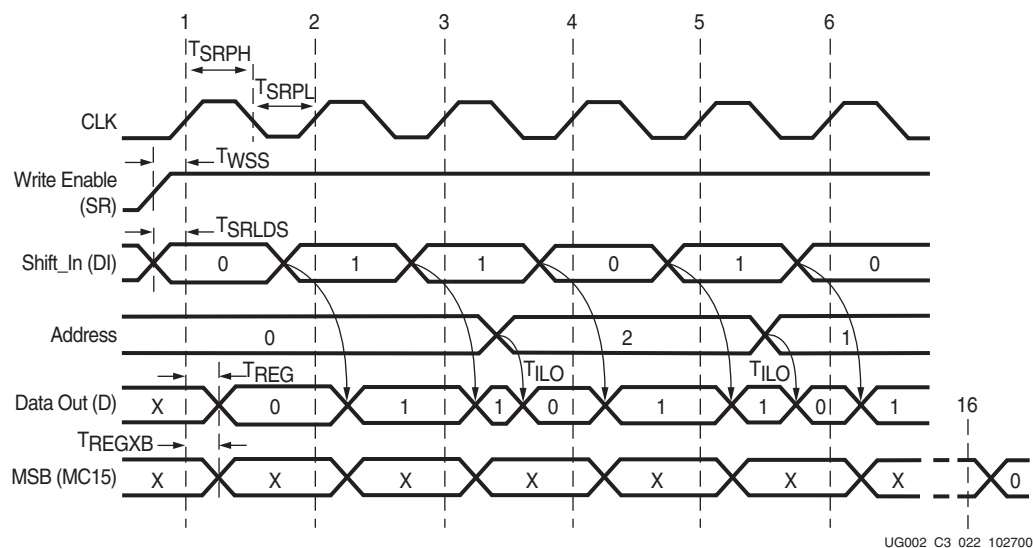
1 2 3 4 5 6

$T_{SRPH}$

$T_{SRPL}$

CLK

$T_{WSS}$

Write Enable (SR)

$T_{SRLDS}$

Shift_In (DI) 0 1 1 0 1 0

Address 0 2 1

$T_{ILO}$ $T_{ILO}$

$T_{REG}$

Data Out (D) X 0 1 1 0 1 1 0 1

16

$T_{REGXB}$

MSB (MC15) X X X X X X X 0

UG002 C3 022 102700